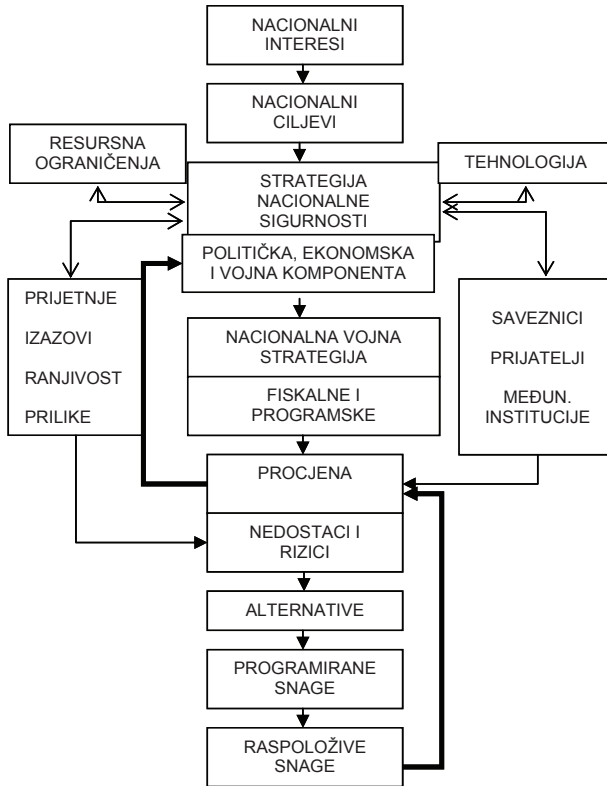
NACIONALNI INTERESI

NACIONALNI CILJEVI

RESURSNA OGRANIČENJA

TEHNOLOGIJA

STRATEGIJA NACIONALNE SIGURNOSTI

POLITIČKA, EKONOMSKA I VOJNA KOMPONENTA

PRIJETNJE

IZAZOVI

RANJIVOST

PRILIKE

NACIONALNA VOJNA STRATEGIJA

FISKALNE I PROGRAMSKE

SAVEZNICI

PRIJATELJI

MEĐUN. INSTITUCIJE

PROCJENA

NEDOSTACI I RIZICI

ALTERNATIVE

PROGRAMIRANE SNAGE

RASPOLOŽIVE SNAGE